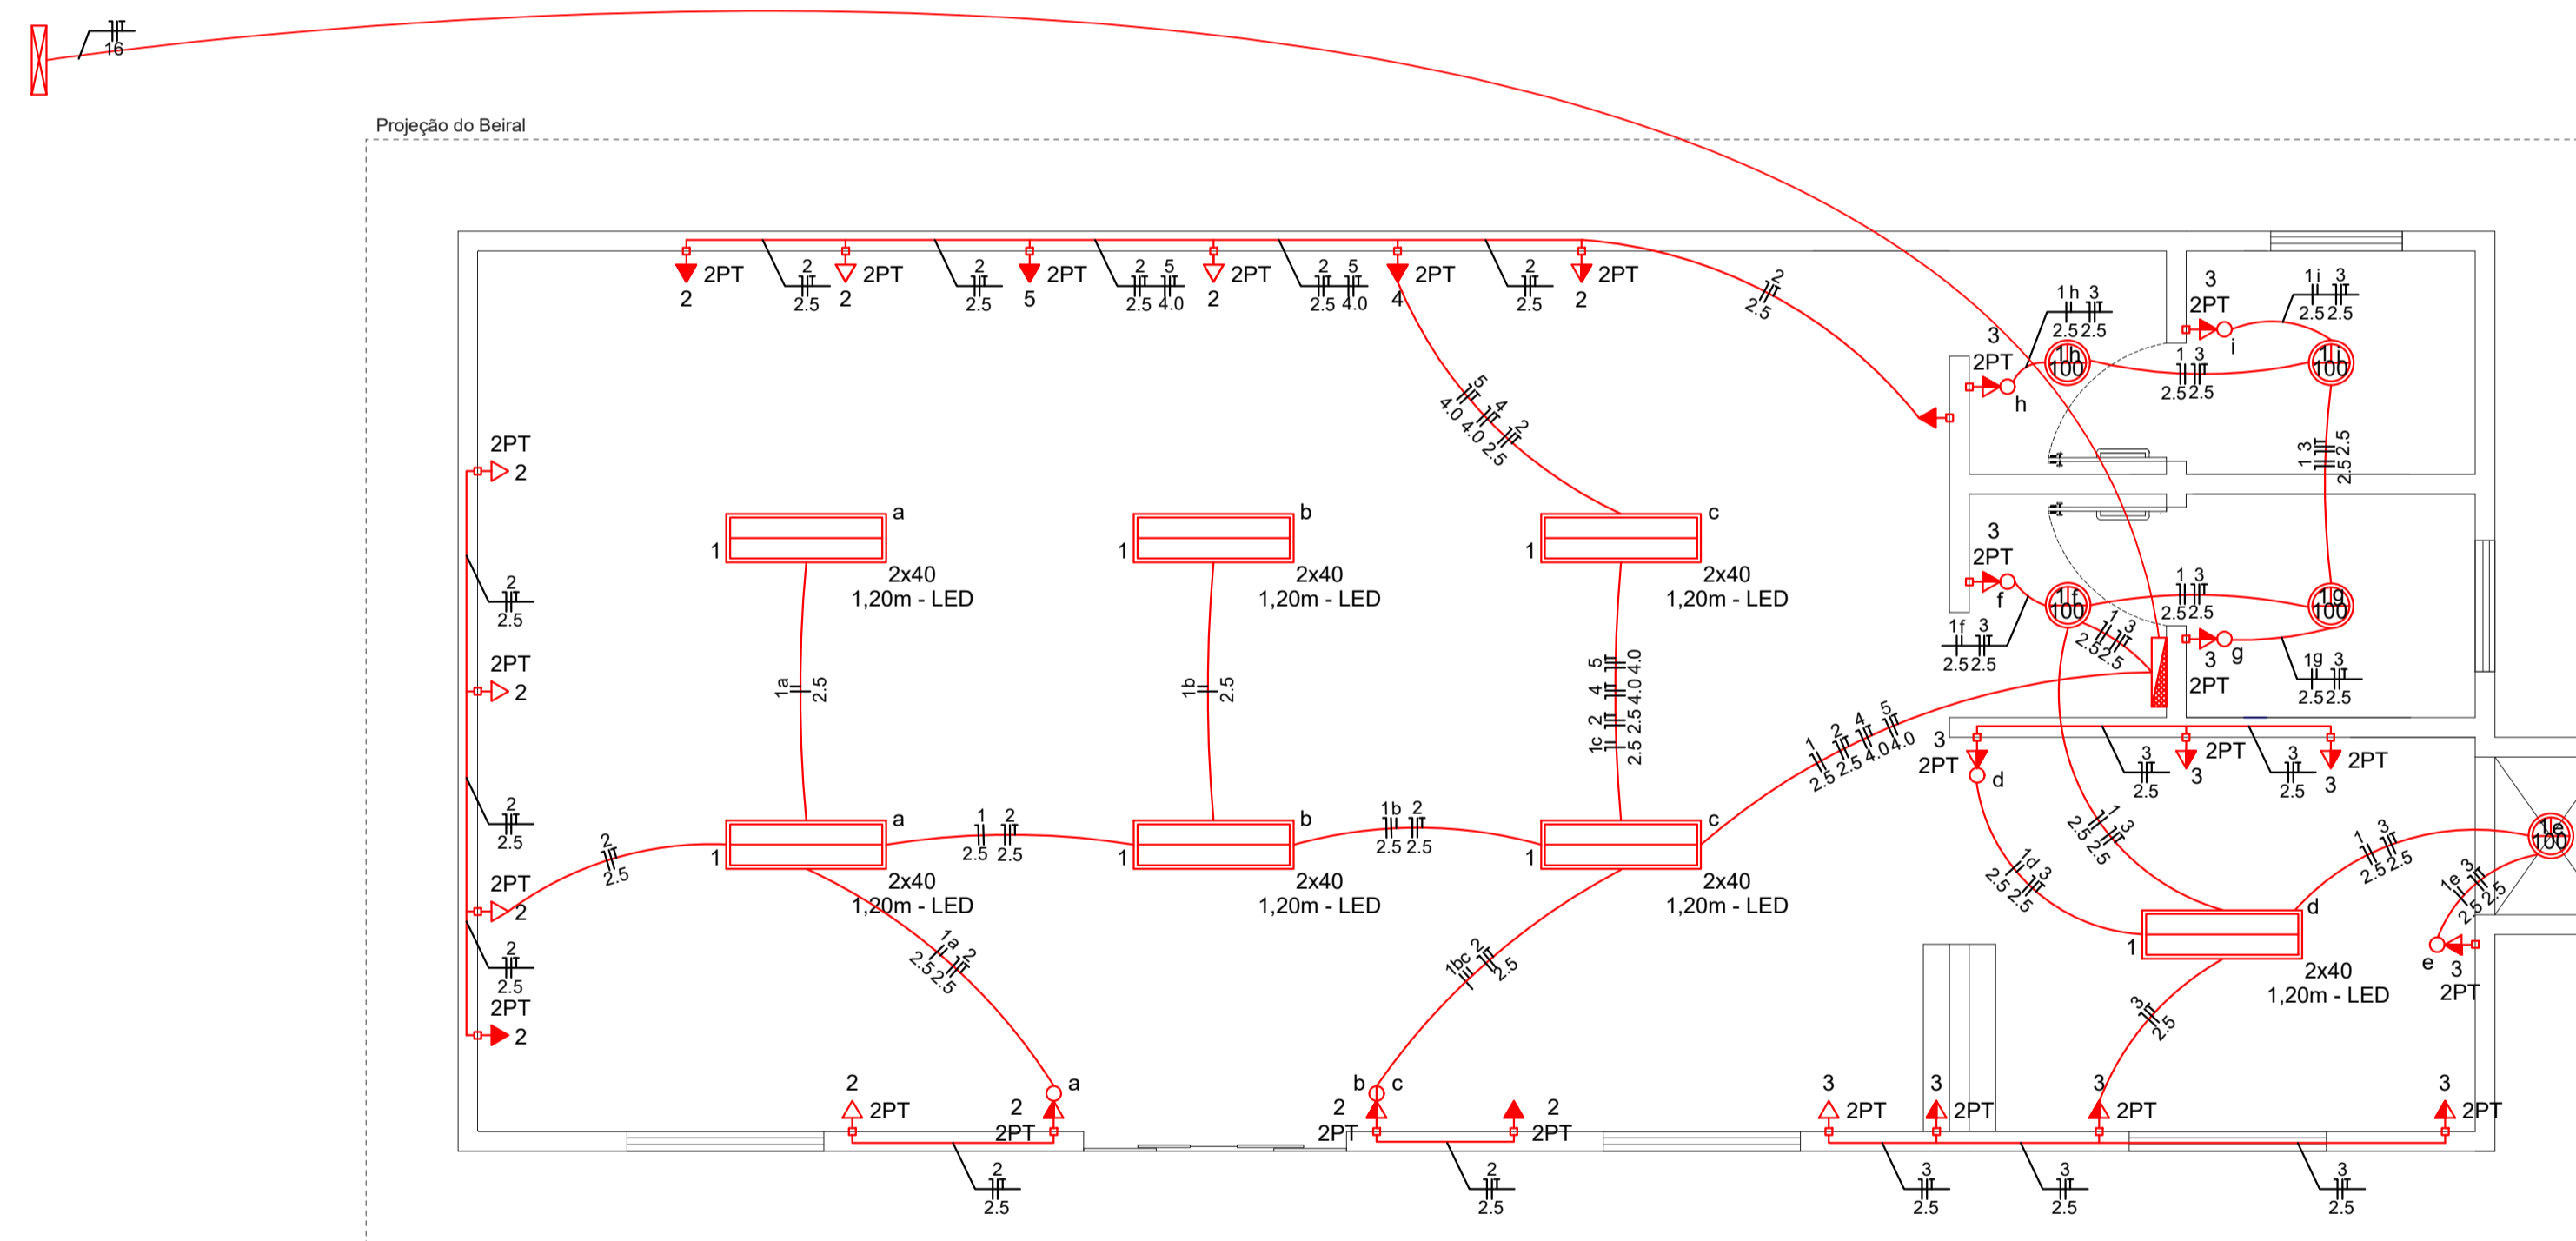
16

Projeção do Beiral

2PT 2
2
2.5
2PT 2
2
2.5
2PT 5
2
2.5
2 5
2.5 4.0
2PT 2
2 5
2.5 4.0
2PT 4
2
2.5
2PT 2
2
2.5

2PT
2
2
2.5
2PT
2
2
2.5
2PT
2
2
2.5
2PT
2

a
1
2x40
1,20m - LED
1a
2.5

b
1
2x40
1,20m - LED
1b
2.5

c
1
2x40
1,20m - LED
5
4
2
1c
4.0
4.0
2.5
2.5

5
4
2
4.0 4.0 2.5

a
1
2x40
1,20m - LED
1 2
2.5 2.5
b
1
2x40
1,20m - LED
1b 2
2.5 2.5
c
1
2x40
1,20m - LED

2
2.5
1a 2
2.5 2.5
1bc 2
2.5

2
2PT
2
2PT
a
b c
2
2PT
2
2PT
2
2.5
2
2.5

3
2PT
h
1h 3
2.5 2.5
1h
100
3
2PT
i
1i 3
2.5 2.5
1 3
2.5 2.5
1i
100
1 3
2.5

3
2PT
f
1f 3
2.5 2.5
1f
100
1 3
2.5 2.5
1g
100
3
2PT
g
1g 3
2.5 2.5
1 3
2.5 2.5

1 2 4 5
2.5 2.5 4.0 4.0

3
2PT
d
3
2.5
3
2PT
3
2.5
3
2PT

1d 3
2.5 2.5
1 3
2.5 2.5
d
1
2x40
1,20m - LED
1 3
2.5 2.5
1e
100
1e 3
2.5 2.5
e
3
2PT
3
2.5

3
2PT
3
2PT
3
2PT
3
2PT
3
2.5
3
2.5
3
2.5